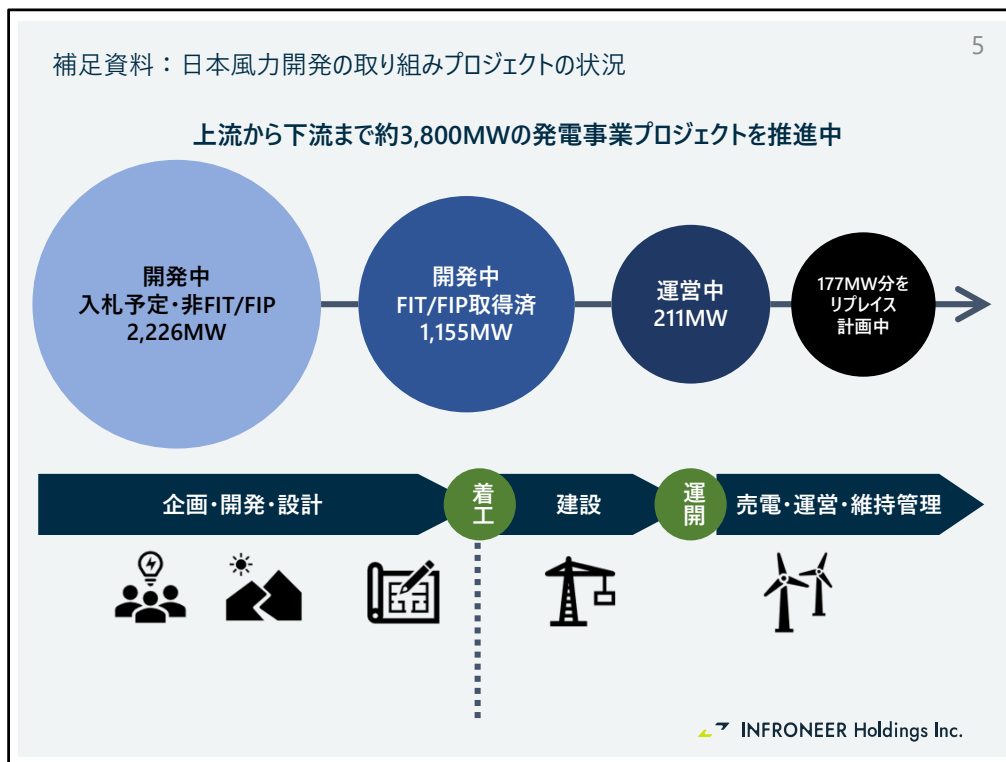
補足資料：日本風力開発の取り組みプロジェクトの状況

5

上流から下流まで約3,800MWの発電事業プロジェクトを推進中

開発中
入札予定・非FIT/FIP
2,226MW

開発中
FIT/FIP取得済
1,155MW

運営中
211MW

177MW分を
リプレイス
計画中

企画・開発・設計

着工

建設

運開

売電・運営・維持管理

INFRONEER Holdings Inc.